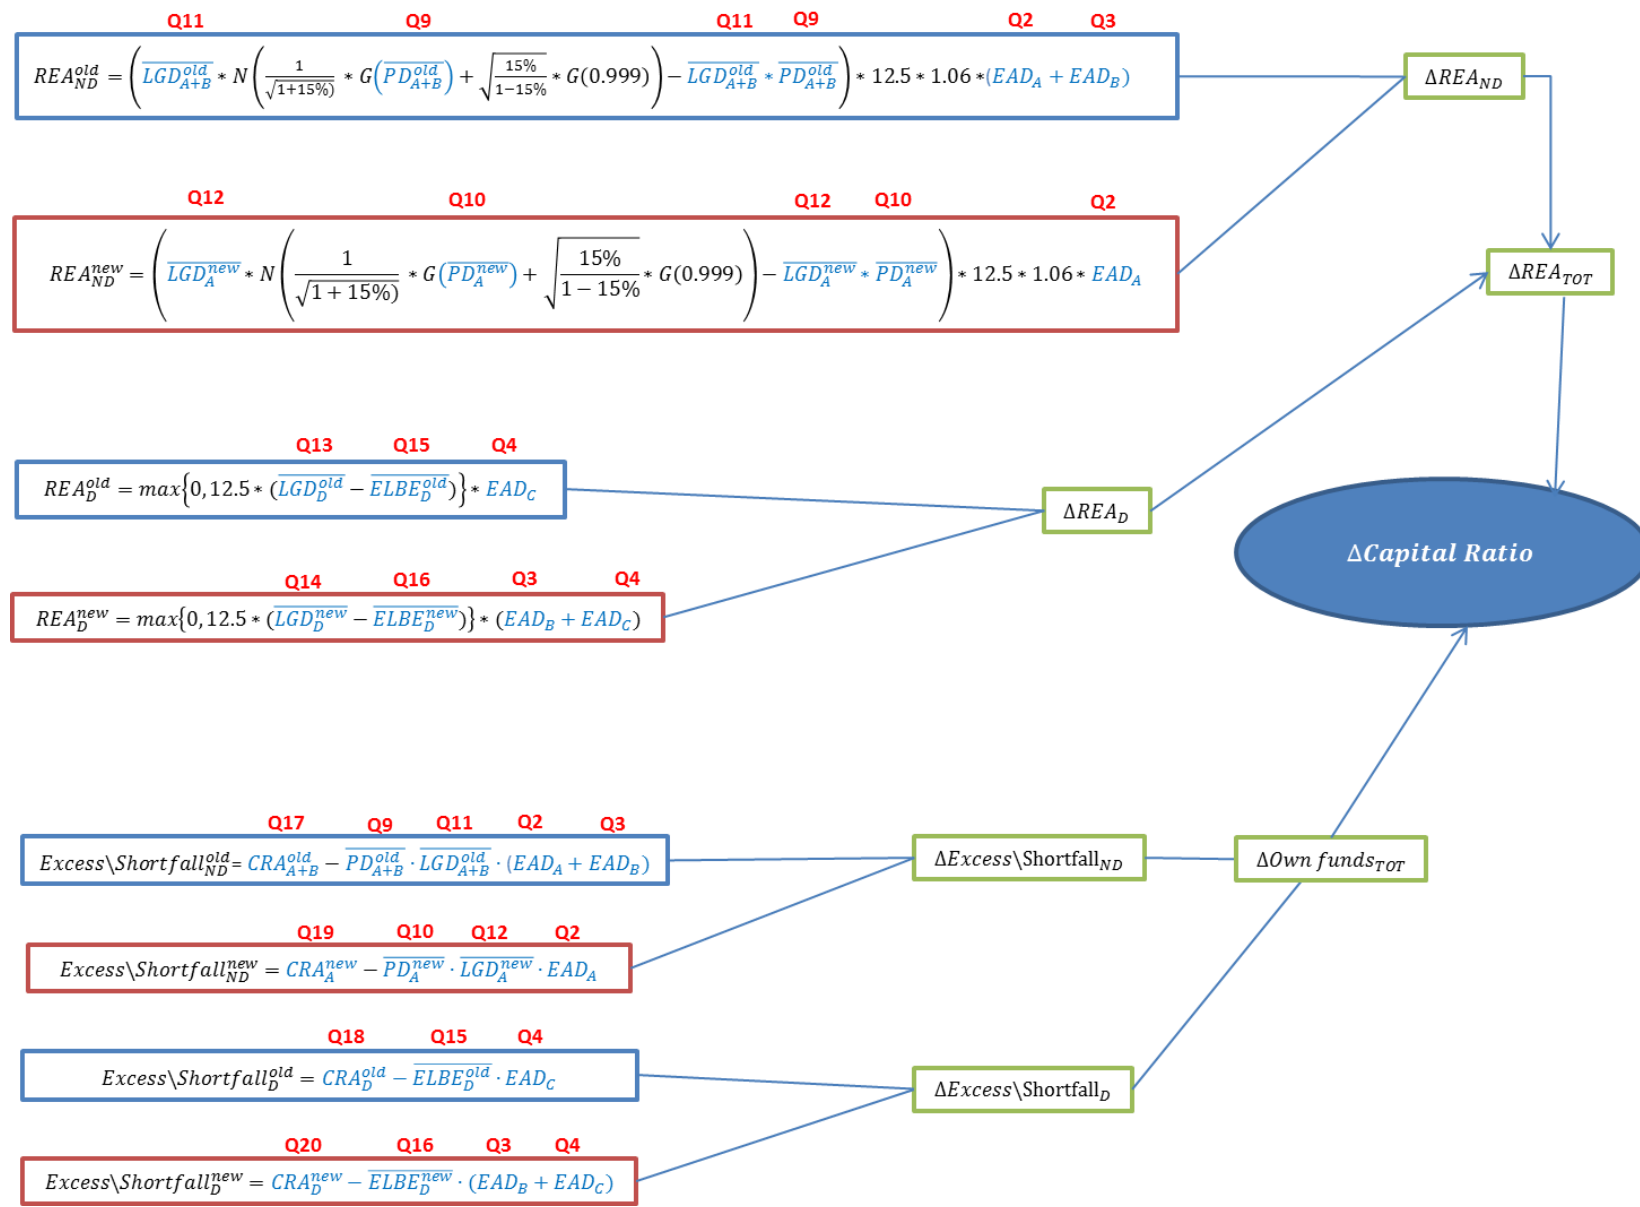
Q11 Q9 Q11 Q9 Q2 Q3

$REA_{ND}^{old} = \left(\overline{LGD_{A+B}^{old}} * N\left(\frac{1}{\sqrt{1+15\%)}} * G\left(\overline{PD_{A+B}^{old}}\right) + \sqrt{\frac{15\%}{1-15\%}} * G(0.999)\right) - \overline{LGD_{A+B}^{old}} * \overline{PD_{A+B}^{old}}\right) * 12.5 * 1.06 * (EAD_A + EAD_B)$

Q12 Q10 Q12 Q10 Q2

$REA_{ND}^{new} = \left(\overline{LGD_A^{new}} * N\left(\frac{1}{\sqrt{1+15\%)}} * G\left(\overline{PD_A^{new}}\right) + \sqrt{\frac{15\%}{1-15\%}} * G(0.999)\right) - \overline{LGD_A^{new}} * \overline{PD_A^{new}}\right) * 12.5 * 1.06 * EAD_A$

$\Delta REA_{ND}$

$\Delta REA_{TOT}$

Q13 Q15 Q4

$REA_D^{old} = max\{0, 12.5 * (\overline{LGD_D^{old}} - \overline{ELBE_D^{old}})\} * EAD_C$

$\Delta REA_D$

$\Delta Capital\ Ratio$

Q14 Q16 Q3 Q4

$REA_D^{new} = max\{0, 12.5 * (\overline{LGD_D^{new}} - \overline{ELBE_D^{new}})\} * (EAD_B + EAD_C)$

Q17 Q9 Q11 Q2 Q3

$Excess\backslash Shortfall_{ND}^{old} = CRA_{A+B}^{old} - \overline{PD_{A+B}^{old}} \cdot \overline{LGD_{A+B}^{old}} \cdot (EAD_A + EAD_B)$

$\Delta Excess\backslash Shortfall_{ND}$

$\Delta Own\ funds_{TOT}$

Q19 Q10 Q12 Q2

$Excess\backslash Shortfall_{ND}^{new} = CRA_A^{new} - \overline{PD_A^{new}} \cdot \overline{LGD_A^{new}} \cdot EAD_A$

Q18 Q15 Q4

$Excess\backslash Shortfall_D^{old} = CRA_D^{old} - \overline{ELBE_D^{old}} \cdot EAD_C$

$\Delta Excess\backslash Shortfall_D$

Q20 Q16 Q3 Q4

$Excess\backslash Shortfall_D^{new} = CRA_D^{new} - \overline{ELBE_D^{new}} \cdot (EAD_B + EAD_C)$